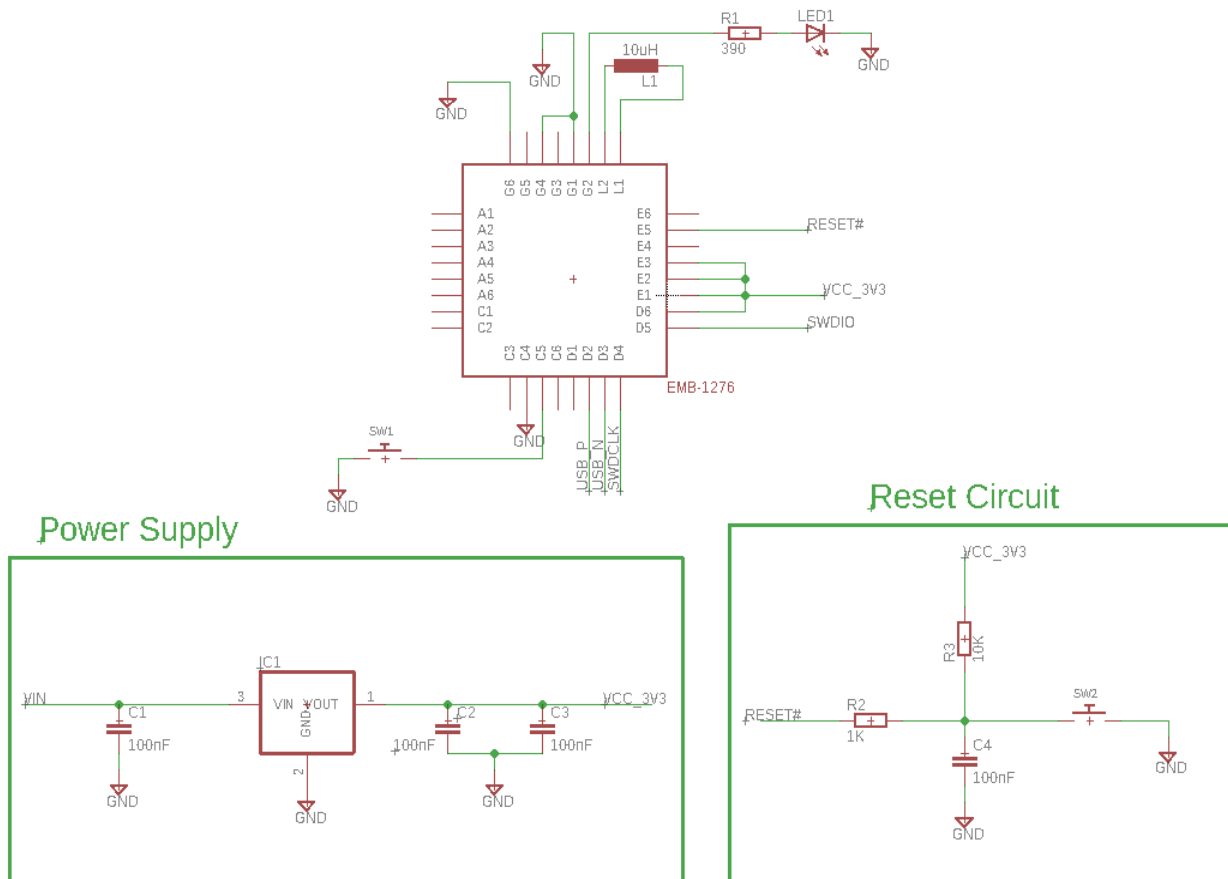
R1
390
LED1
GND
10uH
L1
GND
GND
G6 G5 G4 G3 G1 G2 L2 L1
A1
A2
A3
A4
A5
A6
C1
C2
E6
E5
E4
E3
E2
E1
D6
D5
RESET#
VCC_3V3
SWDIO
C3 C4 C5 C6 D1 D2 D3 D4
EMB-1276
SW1
GND
GND
USB_P
USB_N
SWDCLK

Power Supply

IC1
VIN
C1
100nF
GND
3
VIN VOUT
GND
2
GND
1
C2
100nF
C3
100nF
GND
VCC_3V3

Reset Circuit

VCC_3V3
R3
10K
R2
1K
RESET#
SW2
GND
C4
100nF
GND